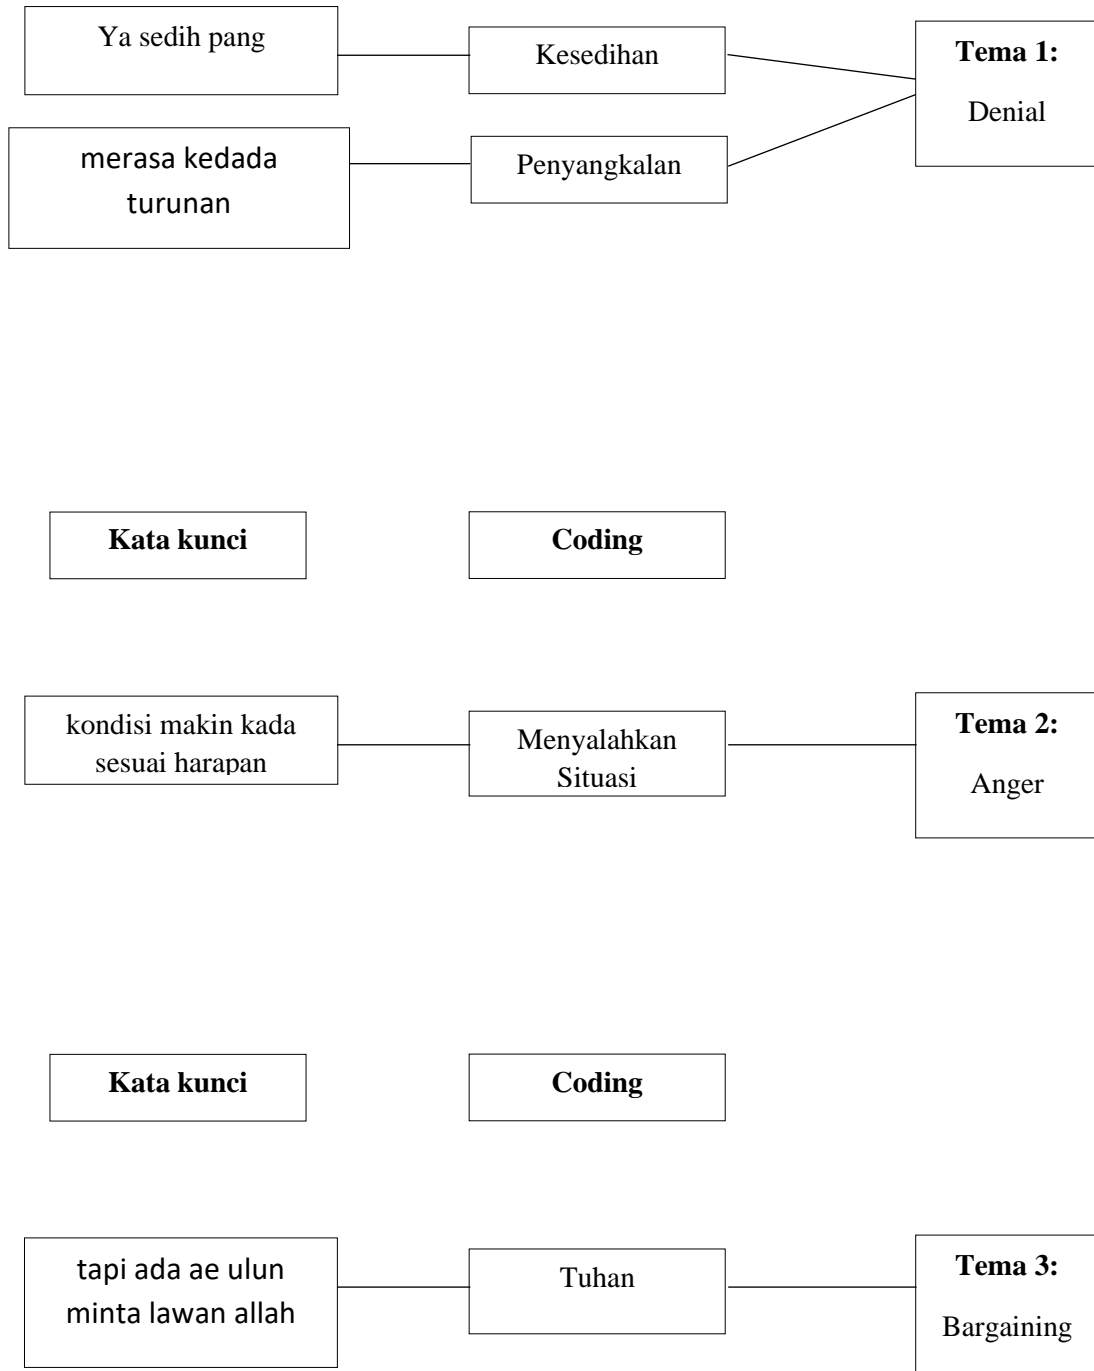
Ya sedih pang

Kesedihan

Tema 1:

Denial

merasa kedada turunan

Penyangkalan

Kata kunci

Coding

kondisi makin kada sesuai harapan

Menyalahkan Situasi

Tema 2:

Anger

Kata kunci

Coding

tapi ada ae ulun minta lawan allah

Tuhan

Tema 3:

Bargaining